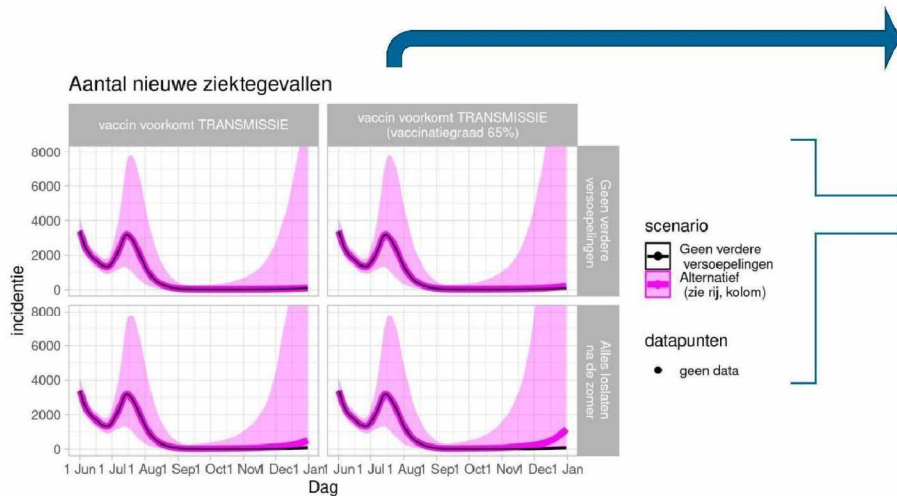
Aantal nieuwe ziektegevallen

vaccin voorkomt TRANSMISSIE

vaccin voorkomt TRANSMISSIE (vaccinatiegraad 65%)

Geen verdere versoepelingen

Alles loslaten na de zomer

incidentie

8000
6000
4000
2000
0

8000
6000
4000
2000
0

Jun1 Jul1 Aug1 Sep1 Oct1 Nov1 Dec1 Jan1
Jun1 Jul1 Aug1 Sep1 Oct1 Nov1 Dec1 Jan

Dag

scenario
Geen verdere versoepelingen
Alternatief (zie rij, kolom)

datapunten
geen data